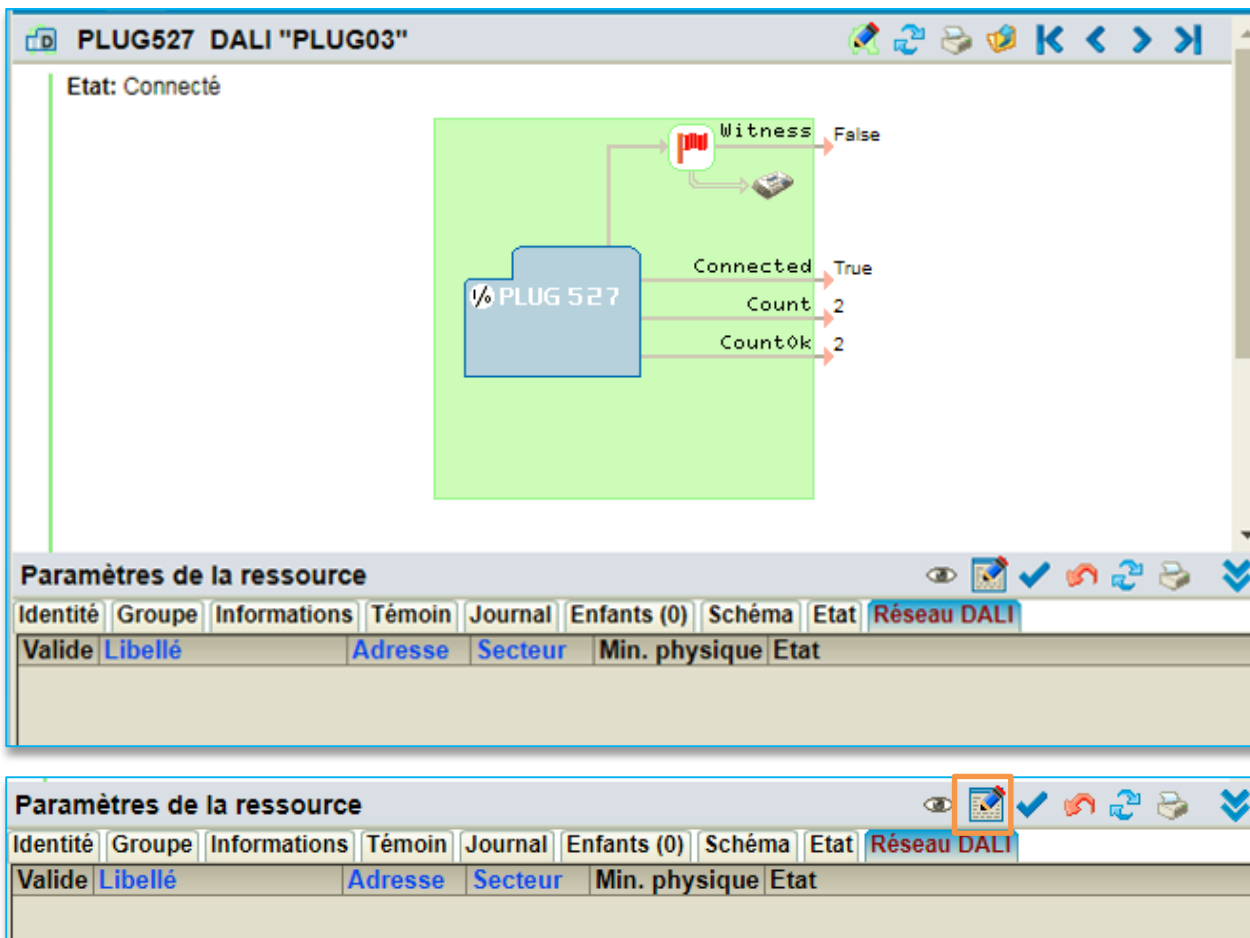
PLUG527 DALI "PLUG03"

Etat: Connecté

Witness False

Connected True

Count 2

CountOk 2

PLUG 527

Paramètres de la ressource

Identité | Groupe | Informations | Témoin | Journal | Enfants (0) | Schéma | Etat | Réseau DALI

| Valide | Libellé | Adresse | Secteur | Min. physique | Etat |
|---|---|---|---|---|---|

Paramètres de la ressource

Identité | Groupe | Informations | Témoin | Journal | Enfants (0) | Schéma | Etat | Réseau DALI

| Valide | Libellé | Adresse | Secteur | Min. physique | Etat |
|---|---|---|---|---|---|